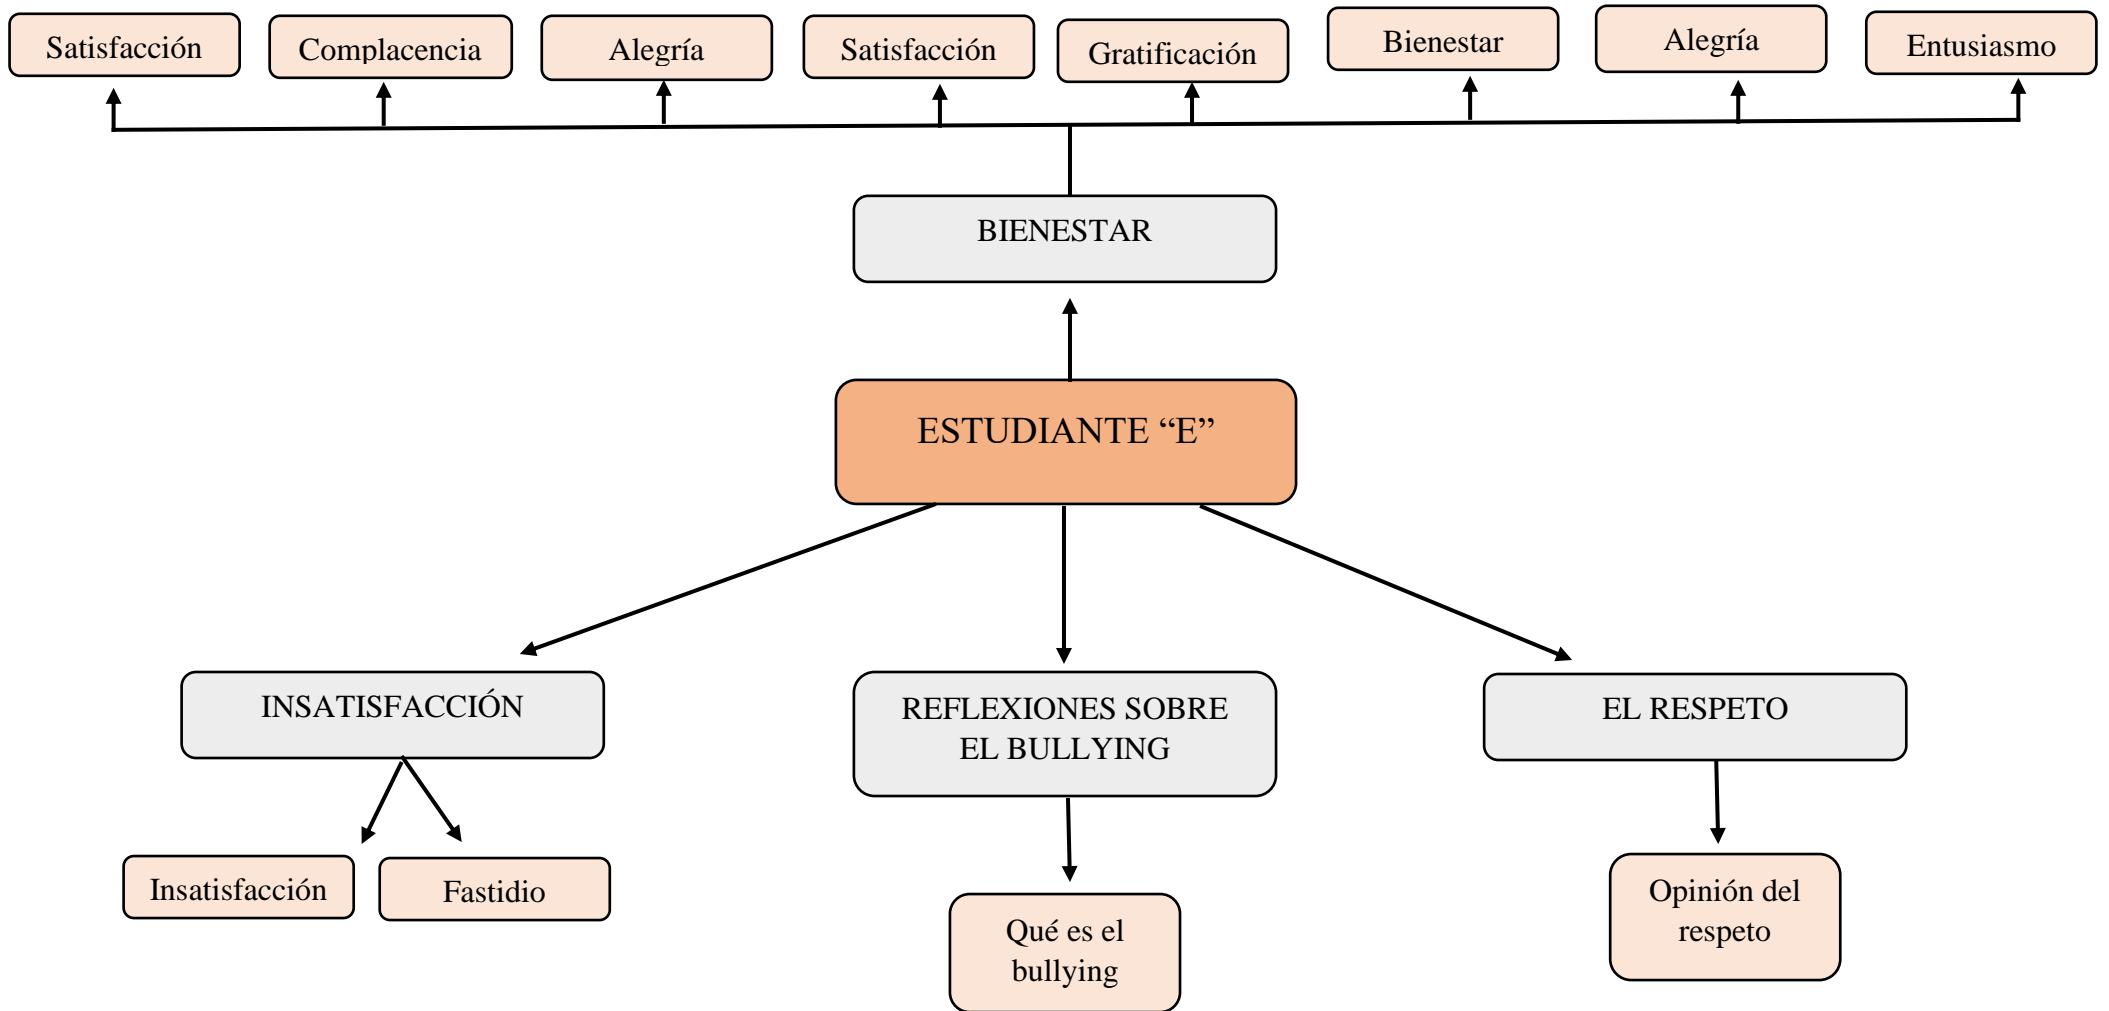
Satisfacción
Complacencia
Alegría
Satisfacción
Gratificación
Bienestar
Alegría
Entusiasmo

BIENESTAR

ESTUDIANTE “E”

INSATISFACCIÓN
REFLEXIONES SOBRE EL BULLYING
EL RESPETO

Insatisfacción
Fastidio
Qué es el bullying
Opinión del respeto